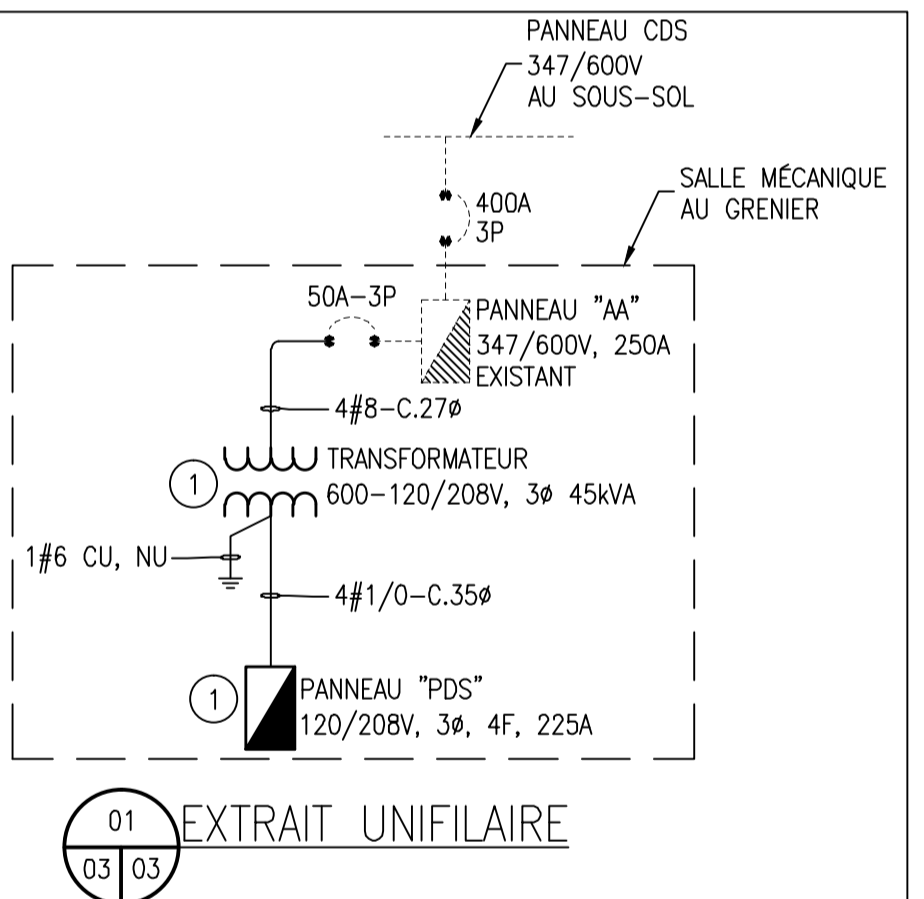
PANNEAU CDS
347/600V
AU SOUS-SOL

SALLE MÉCANIQUE
AU GRENIER

400A
3P

50A-3P

PANNEAU "AA"
347/600V, 250A
EXISTANT

4#8-C.27ø

1

TRANSFORMATEUR
600-120/208V, 3ø 45kVA

1#6 CU, NU

4#1/0-C.35ø

1

PANNEAU "PDS"
120/208V, 3ø, 4F, 225A

01
03 03
EXTRAIT UNIFILAIRE